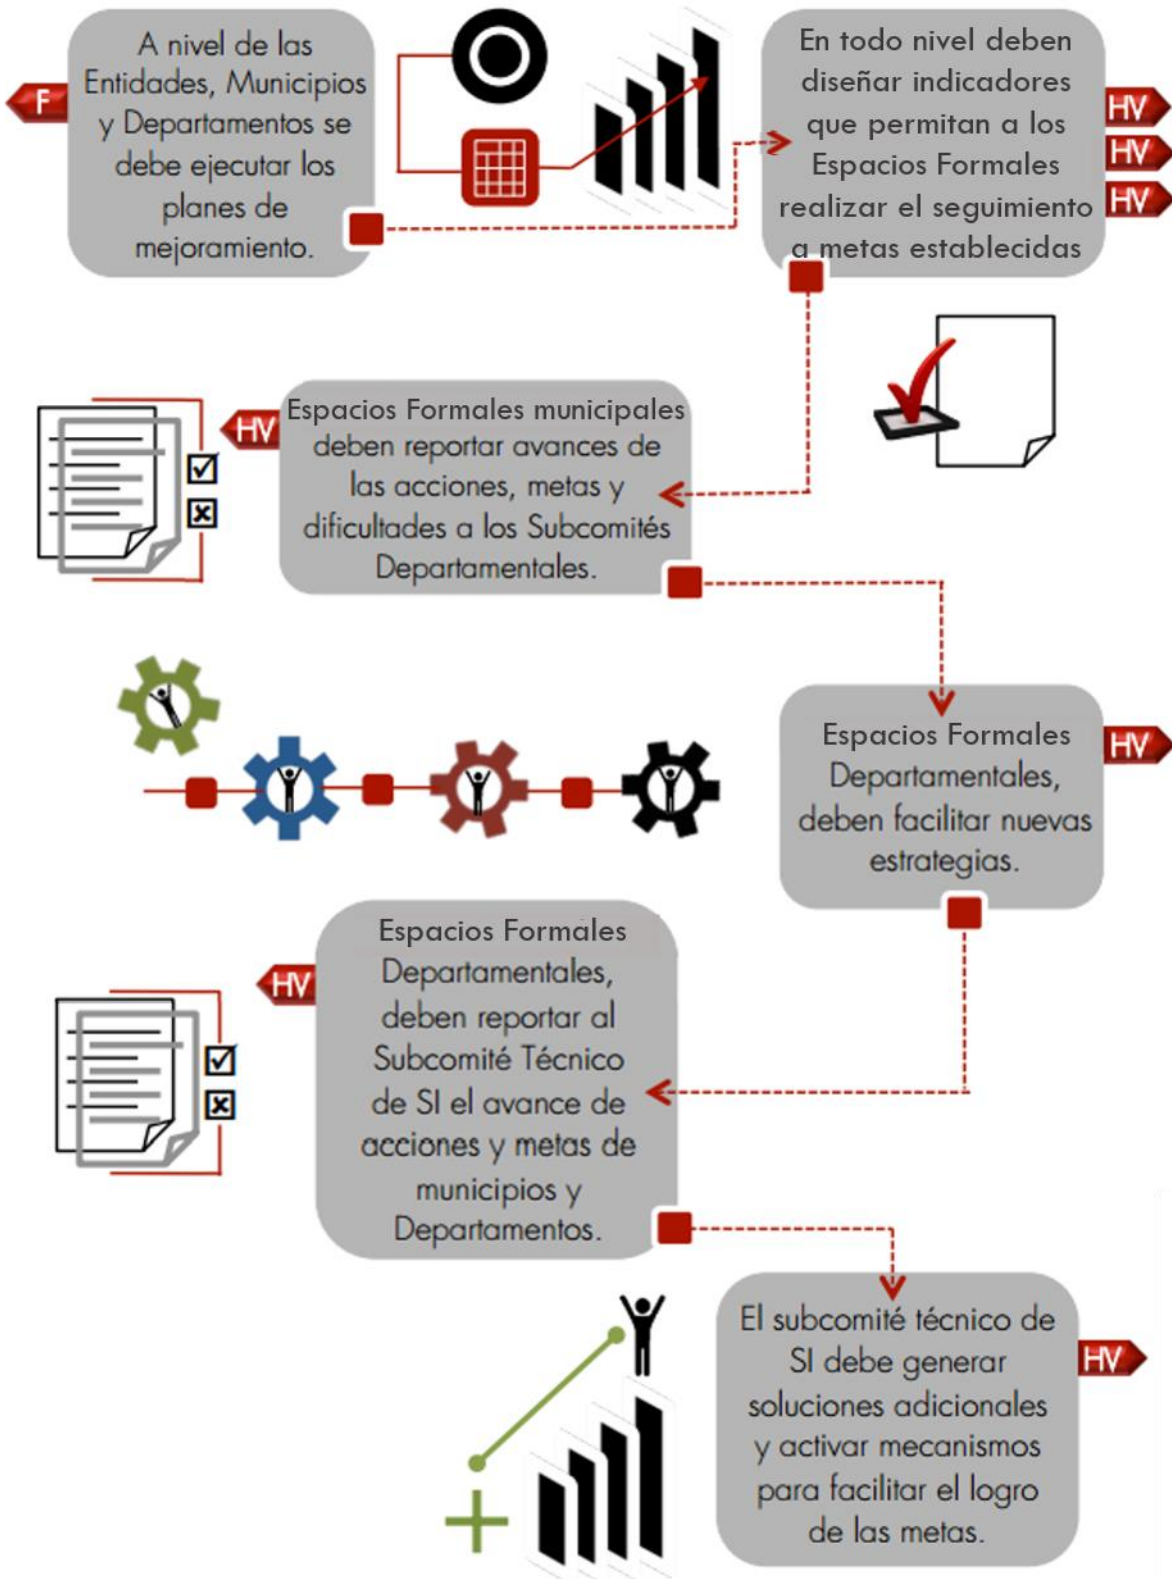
F

A nivel de las Entidades, Municipios y Departamentos se debe ejecutar los planes de mejoramiento.

En todo nivel deben diseñar indicadores que permitan a los Espacios Formales realizar el seguimiento a metas establecidas

HV
HV
HV

HV

Espacios Formales municipales deben reportar avances de las acciones, metas y dificultades a los Subcomités Departamentales.

Espacios Formales Departamentales, deben facilitar nuevas estrategias.

HV

HV

Espacios Formales Departamentales, deben reportar al Subcomité Técnico de SI el avance de acciones y metas de municipios y Departamentos.

El subcomité técnico de SI debe generar soluciones adicionales y activar mecanismos para facilitar el logro de las metas.

HV